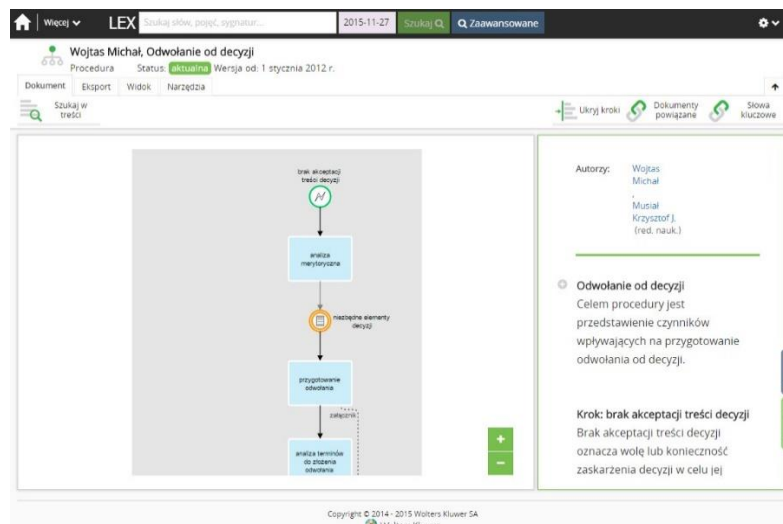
Więcej LEX Szukaj słów, pojęć, sygnatur... 2015-11-27 Szukaj Zaawansowane

Wojtas Michał, Odwołanie od decyzji

Procedura Status: aktualna Wersja od: 1 stycznia 2012 r.

Dokument Eksport Widok Narzędzia

Szukaj w treści

Ukryj kroki Dokumenty powiązane Słowa kluczowe

brak akceptacji treści decyzji

analiza merytoryczna

niezbędne elementy decyzji

przygotowanie odwołania

załącznik

analiza terminów do złożenia odwołania

Autorzy: Wojtas Michał , Musiał Krzysztof J. (red. nauk.)

Odwołanie od decyzji

Celem procedury jest przedstawienie czynników wpływających na przygotowanie odwołania od decyzji.

Krok: brak akceptacji treści decyzji

Brak akceptacji treści decyzji oznacza wolę lub konieczność zaskarżenia decyzji w celu jej

Copyright © 2014 - 2015 Wolters Kluwer SA